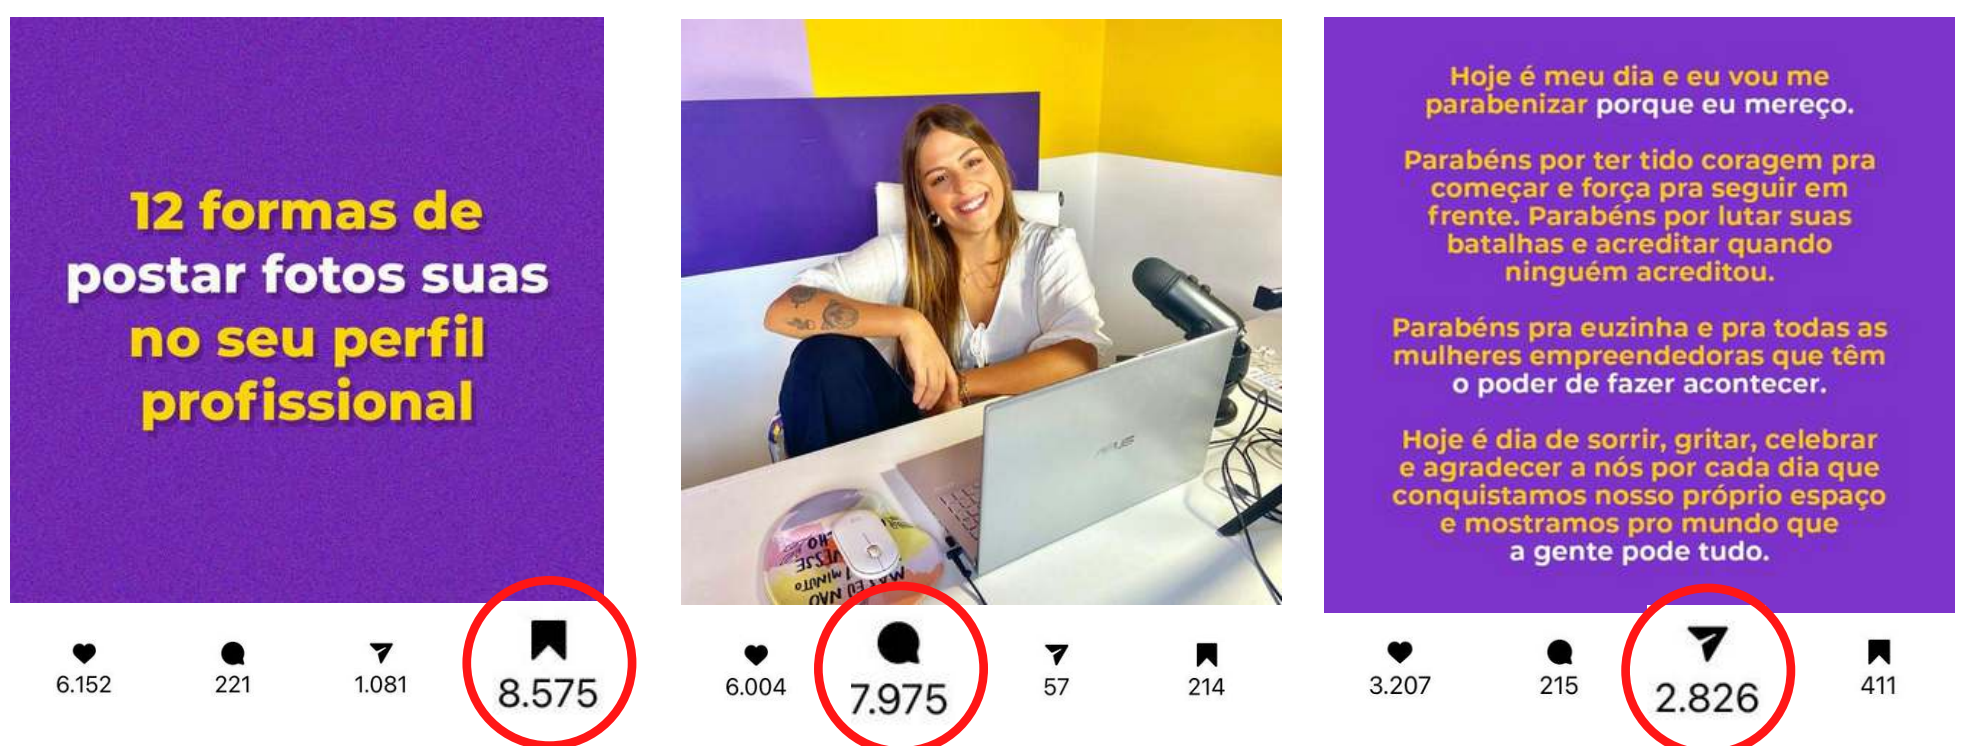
12 formas de postar fotos suas no seu perfil profissional

6.152
221
1.081
8.575

6.004
7.975
57
214

Hoje é meu dia e eu vou me parabenizar porque eu mereço.

Parabéns por ter tido coragem pra começar e força pra seguir em frente. Parabéns por lutar suas batalhas e acreditar quando ninguém acreditou.

Parabéns pra euzinha e pra todas as mulheres empreendedoras que têm o poder de fazer acontecer.

Hoje é dia de sorrir, gritar, celebrar e agradecer a nós por cada dia que conquistamos nosso próprio espaço e mostramos pro mundo que a gente pode tudo.

3.207
215
2.826
411